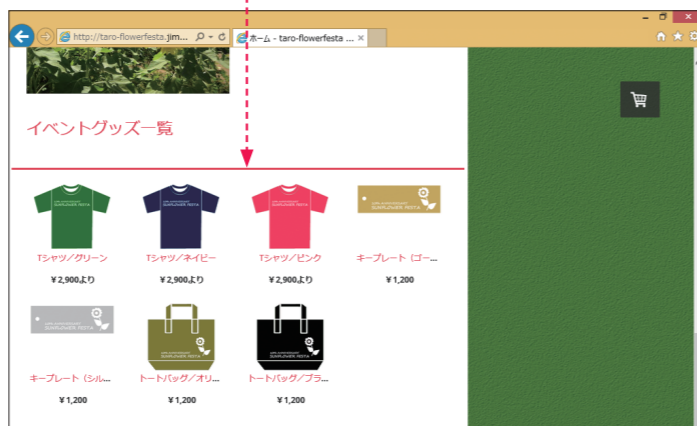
http://taro-flowerfesta.jim...
ホーム - taro-flowerfesta ...

イベントグッズ一覧

SUNFLOWER FESTA

Tシャツ／グリーン
¥2,900より

Tシャツ／ネイビー
¥2,900より

Tシャツ／ピンク
¥2,900より

キープレート（ゴー...
¥1,200

キープレート（シル...
¥1,200

トートバッグ／オリ...
¥1,200

トートバッグ／ブラ...
¥1,200